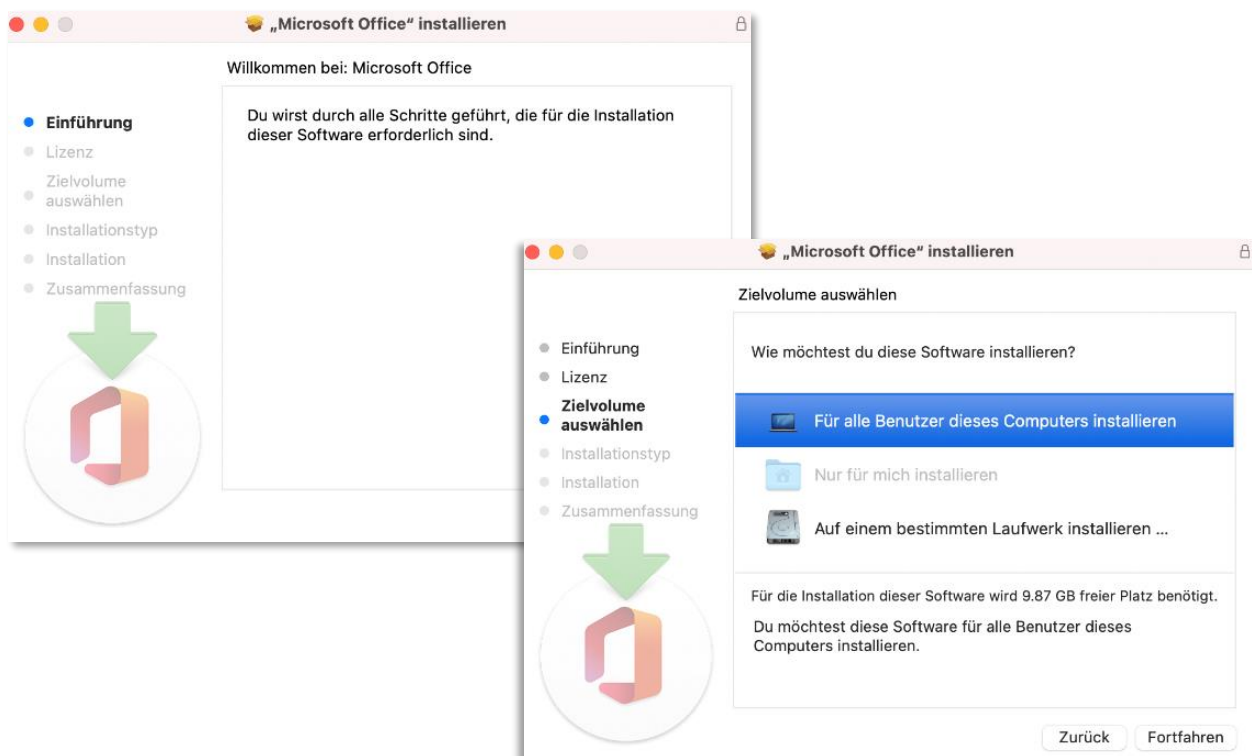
„Microsoft Office“ installieren

Willkommen bei: Microsoft Office

Einführung
Lizenz
Zielvolume auswählen
Installationstyp
Installation
Zusammenfassung

Du wirst durch alle Schritte geführt, die für die Installation dieser Software erforderlich sind.

„Microsoft Office“ installieren

Zielvolume auswählen

Einführung
Lizenz
Zielvolume auswählen
Installationstyp
Installation
Zusammenfassung

Wie möchtest du diese Software installieren?

Für alle Benutzer dieses Computers installieren

Nur für mich installieren

Auf einem bestimmten Laufwerk installieren ...

Für die Installation dieser Software wird 9.87 GB freier Platz benötigt.

Du möchtest diese Software für alle Benutzer dieses Computers installieren.

Zurück
Fortfahren